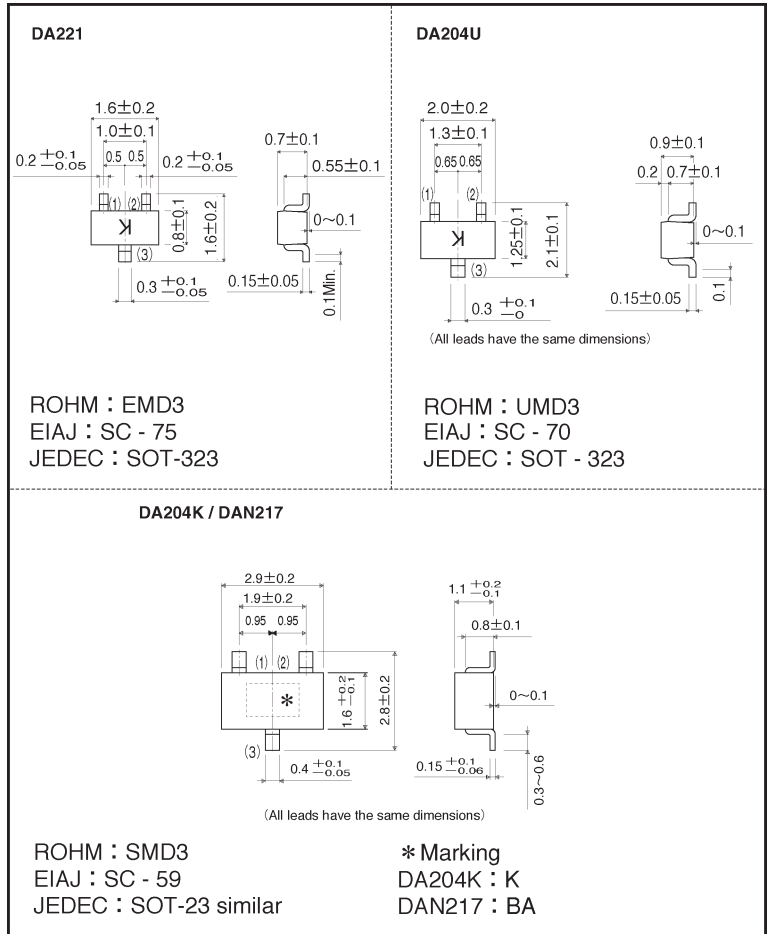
DA221

1.6±0.2
1.0±0.1
$0.2^{+0.1}_{-0.05}$
0.5 0.5
$0.2^{+0.1}_{-0.05}$
(1) (2)
K
0.8±0.1
1.6±0.2
(3)
$0.3^{+0.1}_{-0.05}$
0.7±0.1
0.55±0.1
0~0.1
0.15±0.05
0.1Min.

ROHM : EMD3
EIAJ : SC - 75
JEDEC : SOT-323

DA204U

2.0±0.2
1.3±0.1
0.65 0.65
(1) (2)
K
1.25±0.1
2.1±0.1
(3)
$0.3^{+0.1}_{-0}$
0.9±0.1
0.2 0.7±0.1
0~0.1
0.15±0.05
0.1
(All leads have the same dimensions)

ROHM : UMD3
EIAJ : SC - 70
JEDEC : SOT - 323

DA204K / DAN217

2.9±0.2
1.9±0.2
0.95 0.95
(1) (2)
*
$1.6^{+0.2}_{-0.1}$
2.8±0.2
(3)
$0.4^{+0.1}_{-0.05}$
$1.1^{+0.2}_{-0.1}$
0.8±0.1
0~0.1
$0.15^{+0.1}_{-0.06}$
0.3~0.6
(All leads have the same dimensions)

ROHM : SMD3
EIAJ : SC - 59
JEDEC : SOT-23 similar

* Marking
DA204K : K
DAN217 : BA